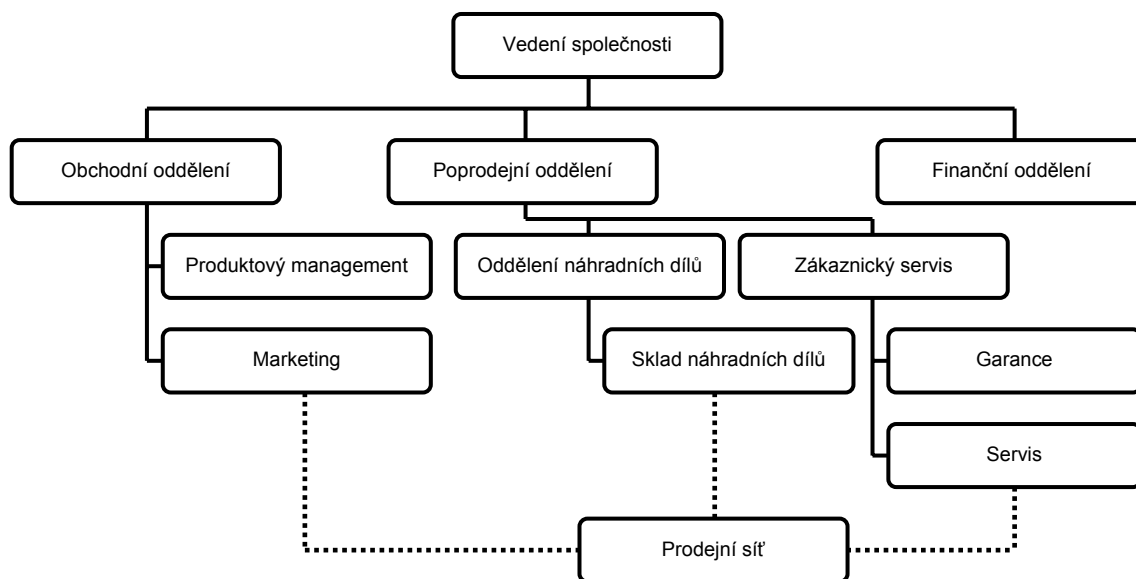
Vedení společnosti

Obchodní oddělení

Poprodejní oddělení

Finanční oddělení

Produktový management

Oddělení náhradních dílů

Zákaznický servis

Marketing

Sklad náhradních dílů

Garance

Servis

Prodejní síť